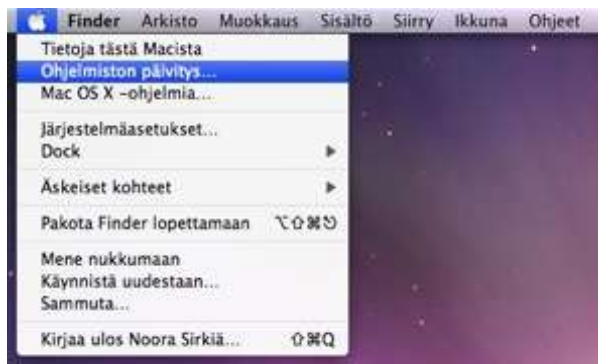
Finder Arkisto Muokkaus Sisältö Siirry Ikkuna Ohjeet

Tietoja tästä Macista
Ohjelmiston päivitys...
Mac OS X -ohjelmia...

Järjestelmäasetukset...
Dock

Äskeiset kohteet

Pakota Finder lopettamaan ⌥⇧⌘⎋

Mene nukkumaan
Käynnistä uudestaan...
Sammuta...

Kirjaa ulos Noora Sirkiä... ⇧⌘Q